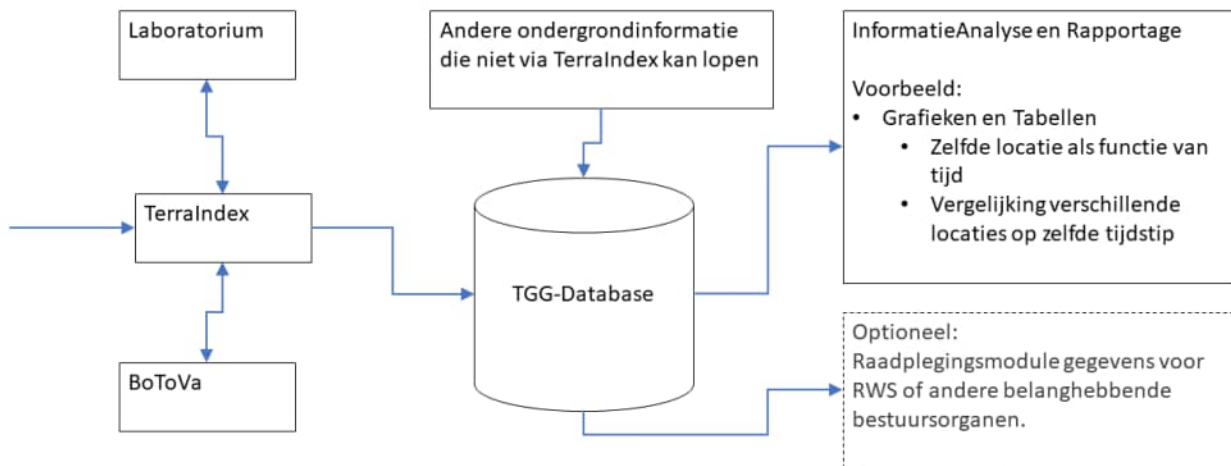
Laboratorium

Andere ondergrondinformatie die niet via TerraIndex kan lopen

InformatieAnalyse en Rapportage

Voorbeeld:
• Grafieken en Tabellen
  • Zelfde locatie als functie van tijd
  • Vergelijking verschillende locaties op zelfde tijdstip

TerraIndex

TGG-Database

BoToVa

Optioneel:
Raadplegingsmodule gegevens voor RWS of andere belanghebbende bestuursorganen.